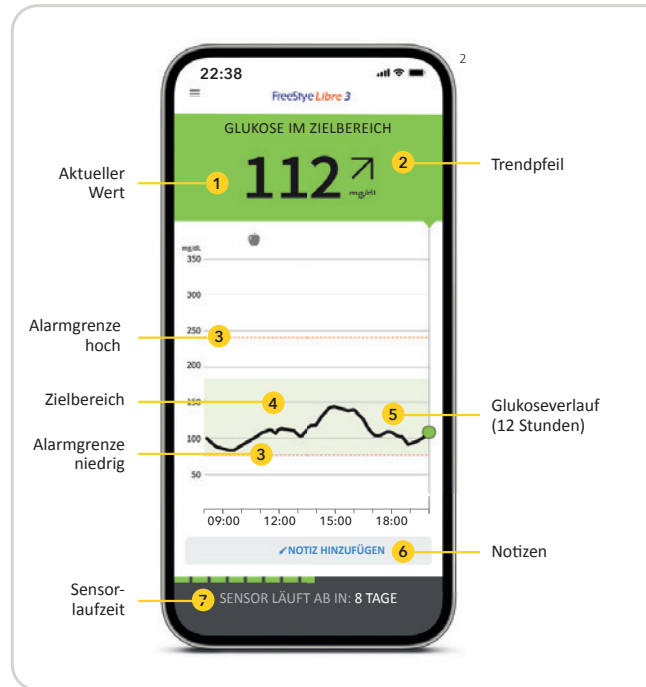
2

22:38

FreeStyle Libre 3

GLUKOSE IM ZIELBEREICH

Aktueller Wert

1

112

mg/dL

2

Trendpfeil

mg/dL

350

300

Alarmgrenze hoch

250

3

200

Zielbereich

150

4

5

Glukoseverlauf (12 Stunden)

100

Alarmgrenze niedrig

3

50

09:00

12:00

15:00

18:00

NOTIZ HINZUFÜGEN

6

Notizen

Sensorlaufzeit

7

SENSOR LÄUFT AB IN: 8 TAGE